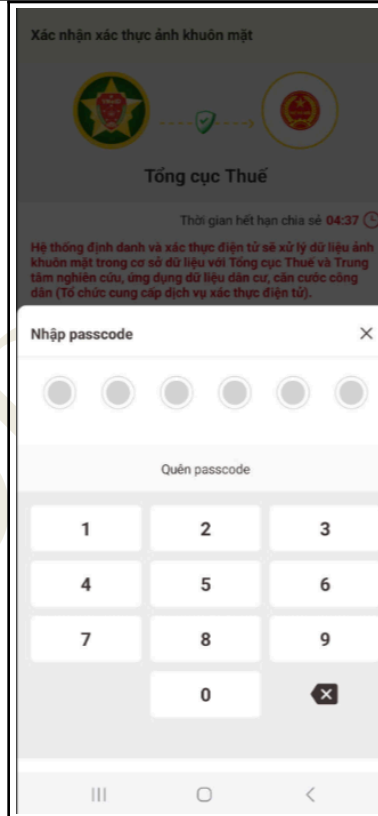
Xác nhận xác thực ảnh khuôn mặt

Tổng cục Thuế

Thời gian hết hạn chia sẻ 04:37

Hệ thống định danh và xác thực điện tử sẽ xử lý dữ liệu ảnh khuôn mặt trong cơ sở dữ liệu với Tổng cục Thuế và Trung tâm nghiên cứu, ứng dụng dữ liệu dân cư, căn cước công dân (Tổ chức cung cấp dịch vụ xác thực điện tử).

Nhập passcode

×

Quên passcode

| 1 | 2 | 3 |
|---|---|---|
| 4 | 5 | 6 |
| 7 | 8 | 9 |
|  | 0 |  |